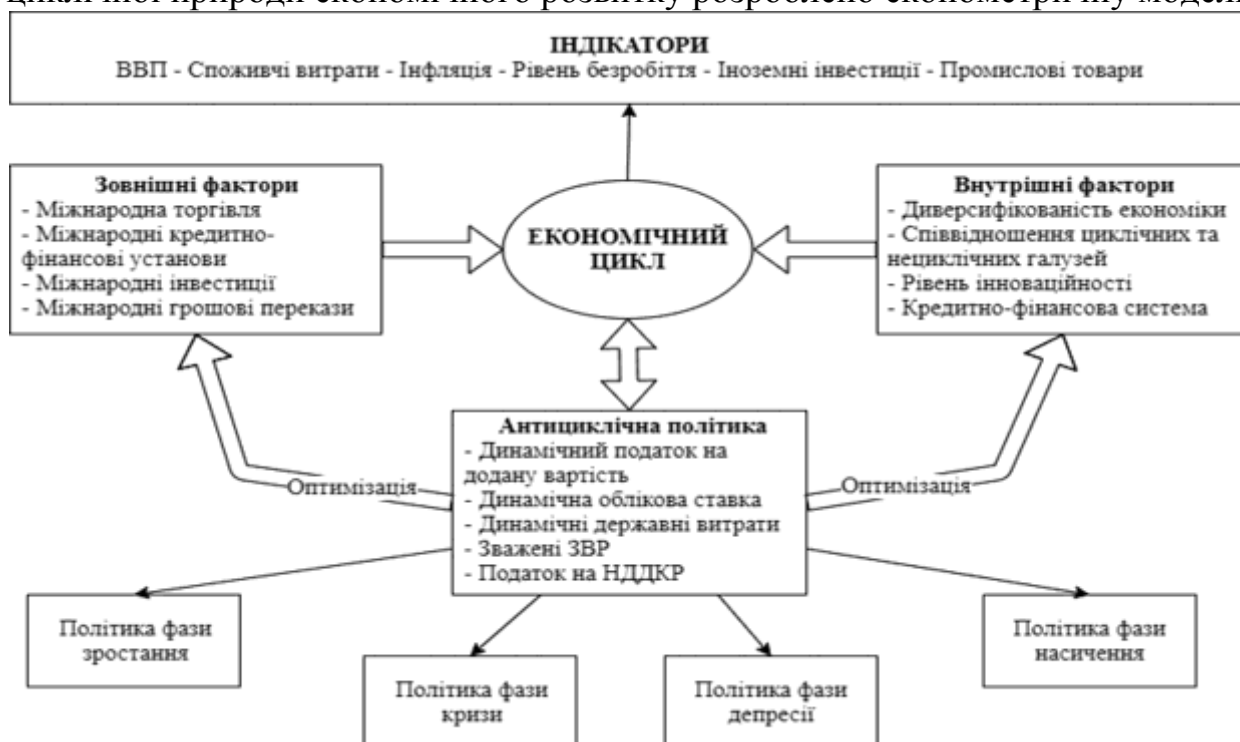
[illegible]

ІНДИКАТОРИ
ВВП - Споживчі витрати - Інфляція - Рівень безробіття - Іноземні інвестиції - Промислові товари

Зовнішні фактори
- Міжнародна торгівля
- Міжнародні кредитно-фінансові установи
- Міжнародні інвестиції
- Міжнародні грошові перекази

ЕКОНОМІЧНИЙ ЦИКЛ

Внутрішні фактори
- Диверсифікованість економіки
- Співвідношення циклічних та нециклічних галузей
- Рівень інноваційності
- Кредитно-фінансова система

Оптимізація

Антициклічна політика
- Динамічний податок на додану вартість
- Динамічна облікова ставка
- Динамічні державні витрати
- Зважені ЗВР
- Податок на НДДКР

Оптимізація

Політика фази зростання

Політика фази кризи

Політика фази депресії

Політика фази насичення